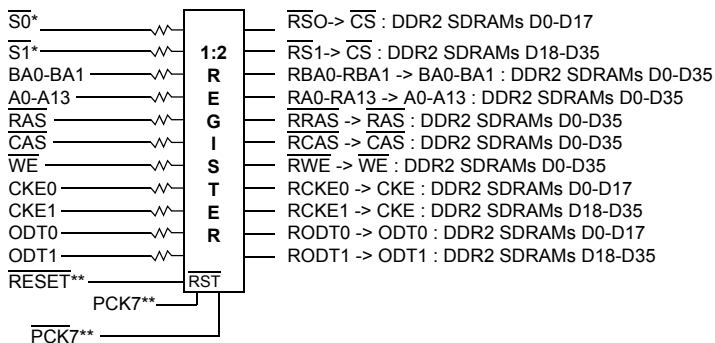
$\overline{S0}$*
$\overline{S1}$*
BA0-BA1
A0-A13
$\overline{RAS}$
$\overline{CAS}$
$\overline{WE}$
CKE0
CKE1
ODT0
ODT1
$\overline{RESET}$**
PCK7**
$\overline{PCK7}$**

1:2
R
E
G
I
S
T
E
R
$\overline{RST}$

$\overline{RSO}$-> $\overline{CS}$ : DDR2 SDRAMs D0-D17
$\overline{RS1}$-> $\overline{CS}$ : DDR2 SDRAMs D18-D35
RBA0-RBA1 -> BA0-BA1 : DDR2 SDRAMs D0-D35
RA0-RA13 -> A0-A13 : DDR2 SDRAMs D0-D35
$\overline{RRAS}$ -> $\overline{RAS}$ : DDR2 SDRAMs D0-D35
$\overline{RCAS}$ -> $\overline{CAS}$ : DDR2 SDRAMs D0-D35
$\overline{RWE}$ -> $\overline{WE}$ : DDR2 SDRAMs D0-D35
RCKE0 -> CKE : DDR2 SDRAMs D0-D17
RCKE1 -> CKE : DDR2 SDRAMs D18-D35
RODT0 -> ODT0 : DDR2 SDRAMs D0-D17
RODT1 -> ODT1 : DDR2 SDRAMs D18-D35